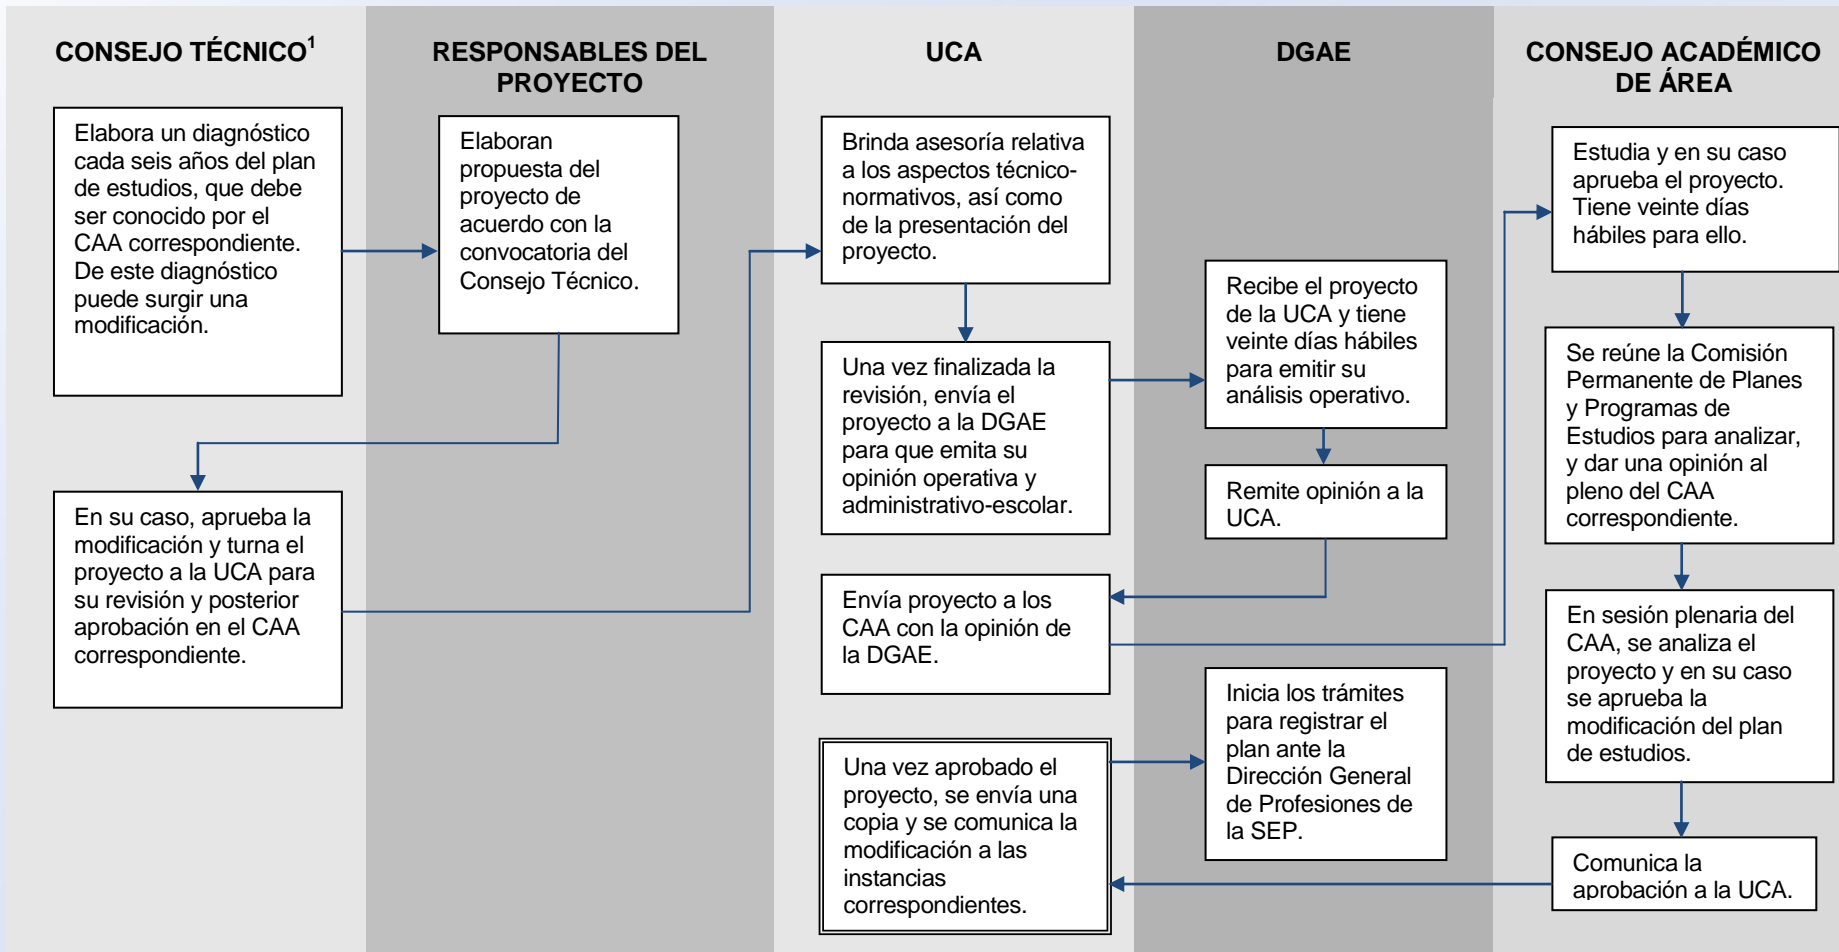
CONSEJO TÉCNICO$^1$

Elabora un diagnóstico cada seis años del plan de estudios, que debe ser conocido por el CAA correspondiente. De este diagnóstico puede surgir una modificación.

En su caso, aprueba la modificación y turna el proyecto a la UCA para su revisión y posterior aprobación en el CAA correspondiente.

RESPONSABLES DEL PROYECTO

Elaboran propuesta del proyecto de acuerdo con la convocatoria del Consejo Técnico.

UCA

Brinda asesoría relativa a los aspectos técnico-normativos, así como de la presentación del proyecto.

Una vez finalizada la revisión, envía el proyecto a la DGAE para que emita su opinión operativa y administrativo-escolar.

Envía proyecto a los CAA con la opinión de la DGAE.

Una vez aprobado el proyecto, se envía una copia y se comunica la modificación a las instancias correspondientes.

DGAE

Recibe el proyecto de la UCA y tiene veinte días hábiles para emitir su análisis operativo.

Remite opinión a la UCA.

Inicia los trámites para registrar el plan ante la Dirección General de Profesiones de la SEP.

CONSEJO ACADÉMICO DE ÁREA

Estudia y en su caso aprueba el proyecto. Tiene veinte días hábiles para ello.

Se reúne la Comisión Permanente de Planes y Programas de Estudios para analizar, y dar una opinión al pleno del CAA correspondiente.

En sesión plenaria del CAA, se analiza el proyecto y en su caso se aprueba la modificación del plan de estudios.

Comunica la aprobación a la UCA.